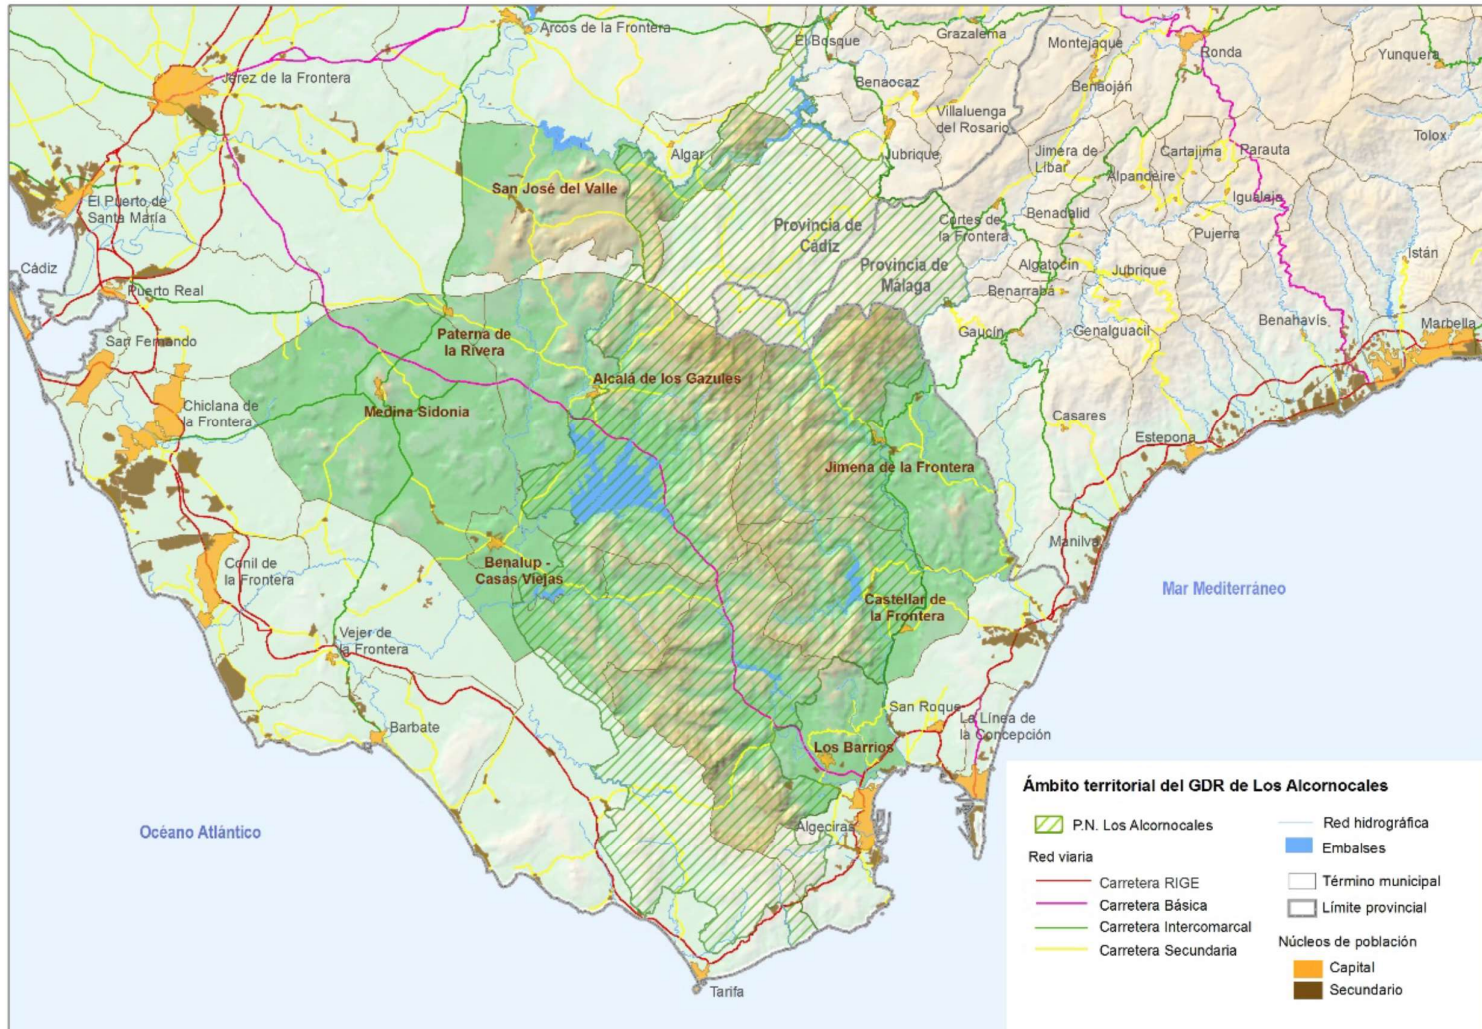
Arcos de la Frontera
El Bosque
Grazalema
Montejaque
Ronda
Yunquera
Jerez de la Frontera
Benaocaz
Benaoján
Villaluenga del Rosario
Ubrique
Jimera de Líbar
Cartajima
Parauta
Tolox
Algar
Alpandeire
Igualeja
San José del Valle
Provincia de Cádiz
Cortes de la Frontera
Benadalid
Pujerra
El Puerto de Santa María
Provincia de Málaga
Algatocín
Jubrique
Istán
Cádiz
Benarrabá
Puerto Real
Gaucín
Genalguacil
Benahavís
Marbella
San Fernando
Paterna de la Rivera
Alcalá de los Gazules
Chiclana de la Frontera
Medina Sidonia
Casares
Estepona
Jimena de la Frontera
Manilva
Conil de la Frontera
Benalup - Casas Viejas
Mar Mediterráneo
Castellar de la Frontera
Vejer de la Frontera
San Roque
La Línea de la Concepción
Barbate
Los Barrios
Océano Atlántico
Algeciras
Tarifa

Ámbito territorial del GDR de Los Alcornocales
P.N. Los Alcornocales
Red viaria
Carretera RIGE
Carretera Básica
Carretera Intercomarcal
Carretera Secundaria
Red hidrográfica
Embalses
Término municipal
Límite provincial
Núcleos de población
Capital
Secundario